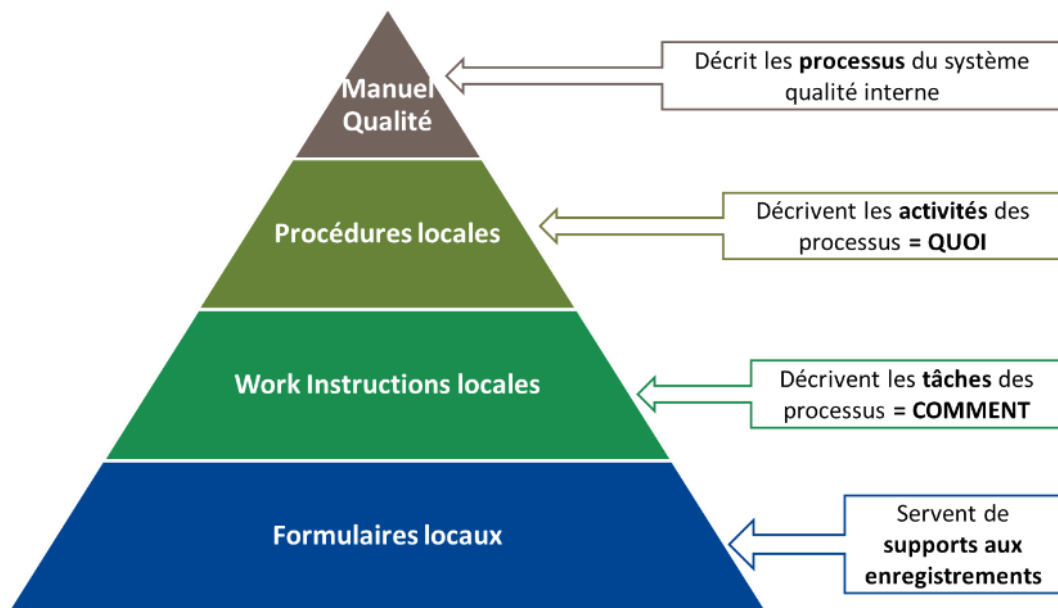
Manuel Qualité

Décrit les **processus** du système qualité interne

Procédures locales

Décrivent les **activités** des processus **= QUOI**

Work Instructions locales

Décrivent les **tâches** des processus **= COMMENT**

Formulaires locaux

Servent de **supports aux enregistrements**